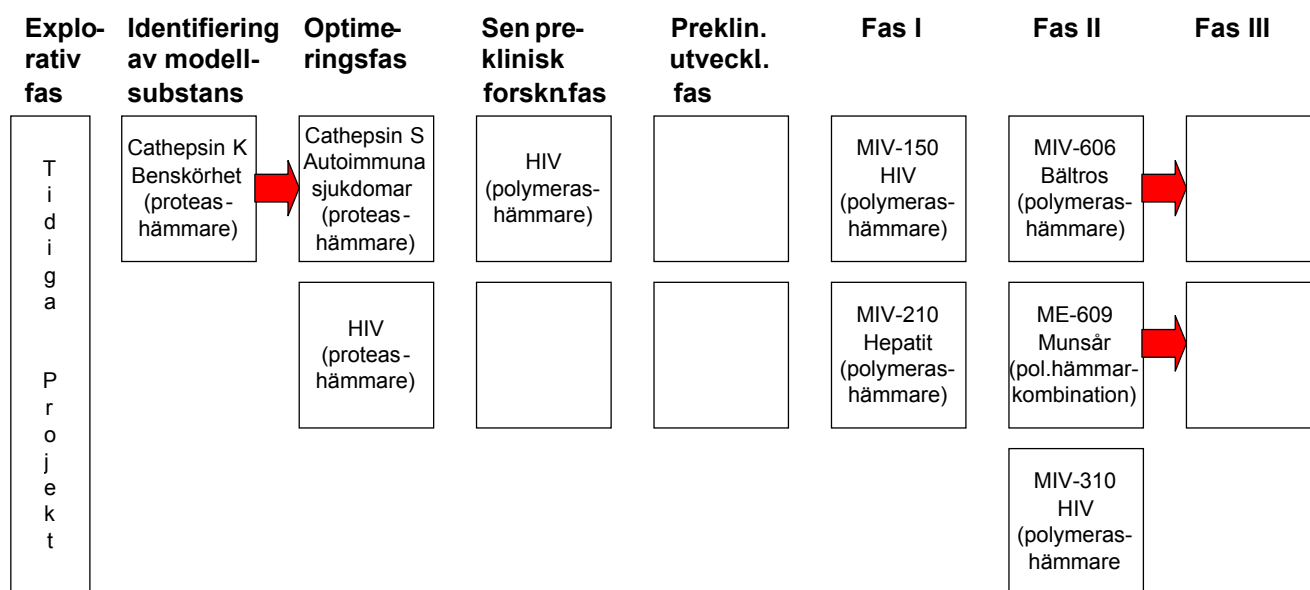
| Explorativ fas | Identifiering av modellsubstans | Optimeringsfas | Sen preklinisk forskn.fas | Preklin. utveckl. fas | Fas I | Fas II | Fas III |
|---|---|---|---|---|---|---|---|
| Tidiga Projekt | Cathepsin K Benskörhet (proteashämmare) | Cathepsin S Autoimmuna sjukdomar (proteashämmare) | HIV (polymerashämmare) | | MIV-150 HIV (polymerashämmare) | MIV-606 Bältros (polymerashämmare) | |
| | | HIV (proteashämmare) | | | MIV-210 Hepatit (polymerashämmare) | ME-609 Munsår (pol.hämmarkombination) | |
| | | | | | | MIV-310 HIV (polymerashämmare | |